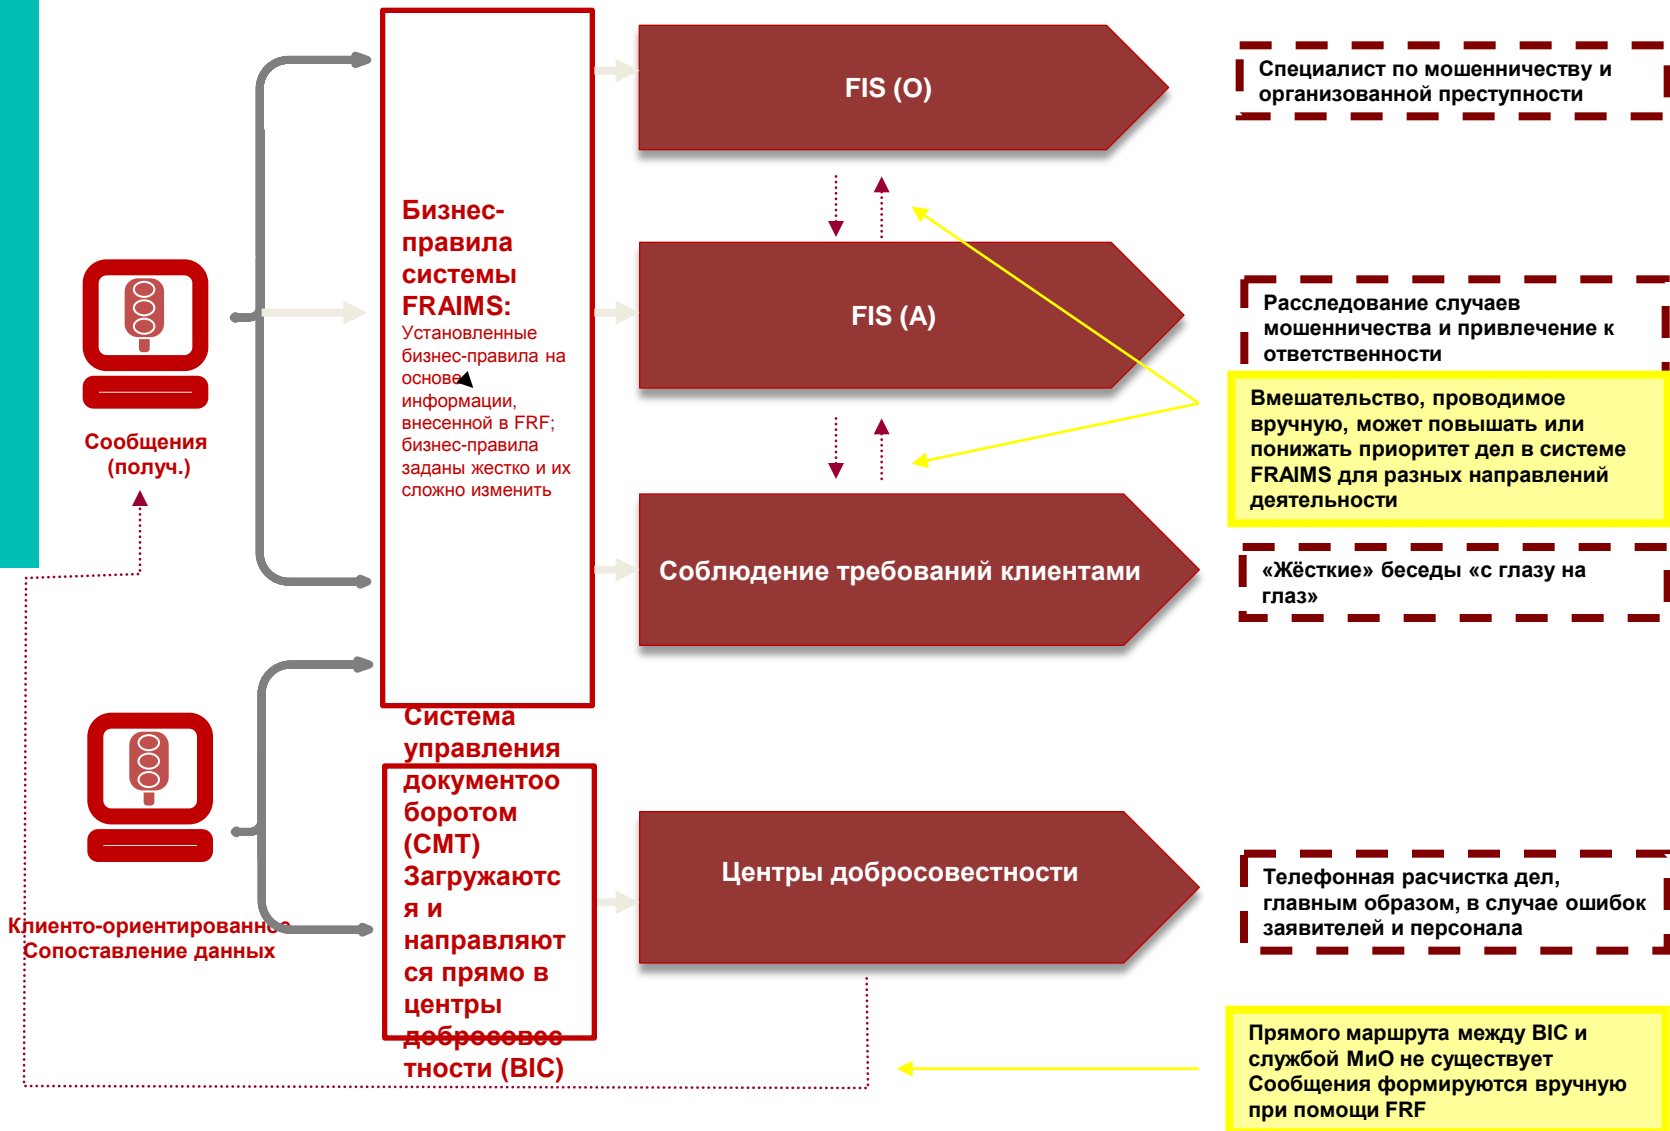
Сообщения (получ.)

Бизнес-правила системы FRAIMS:
Установленные бизнес-правила на основе информации, внесенной в FRF; бизнес-правила заданы жестко и их сложно изменить

FIS (O)

Специалист по мошенничеству и организованной преступности

FIS (A)

Расследование случаев мошенничества и привлечение к ответственности

Вмешательство, проводимое вручную, может повышать или понижать приоритет дел в системе FRAIMS для разных направлений деятельности

Соблюдение требований клиентами

«Жёсткие» беседы «с глазу на глаз»

Клиенто-ориентированное Сопоставление данных

Система управления документооборотом (CMT) Загружаются и направляются прямо в центры добросовестности (BIC)

Центры добросовестности

Телефонная расчистка дел, главным образом, в случае ошибок заявителей и персонала

Прямого маршрута между BIC и службой МиО не существует Сообщения формируются вручную при помощи FRF